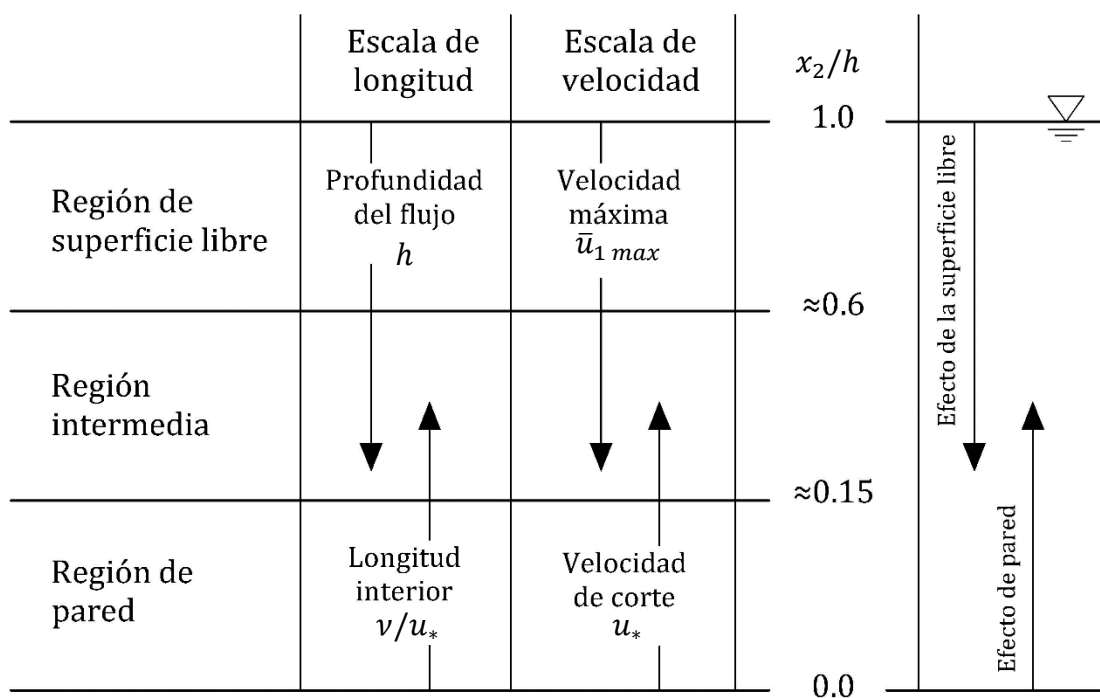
| | Escala de longitud | Escala de velocidad |
|---|---|---|
| Región de superficie libre | Profundidad del flujo $h$ | Velocidad máxima $\bar{u}_{1\,max}$ |
| Región intermedia | | |
| Región de pared | Longitud interior $\nu/u_*$ | Velocidad de corte $u_*$ |

$x_2/h$

1.0

≈0.6

≈0.15

0.0

Efecto de la superficie libre

Efecto de pared